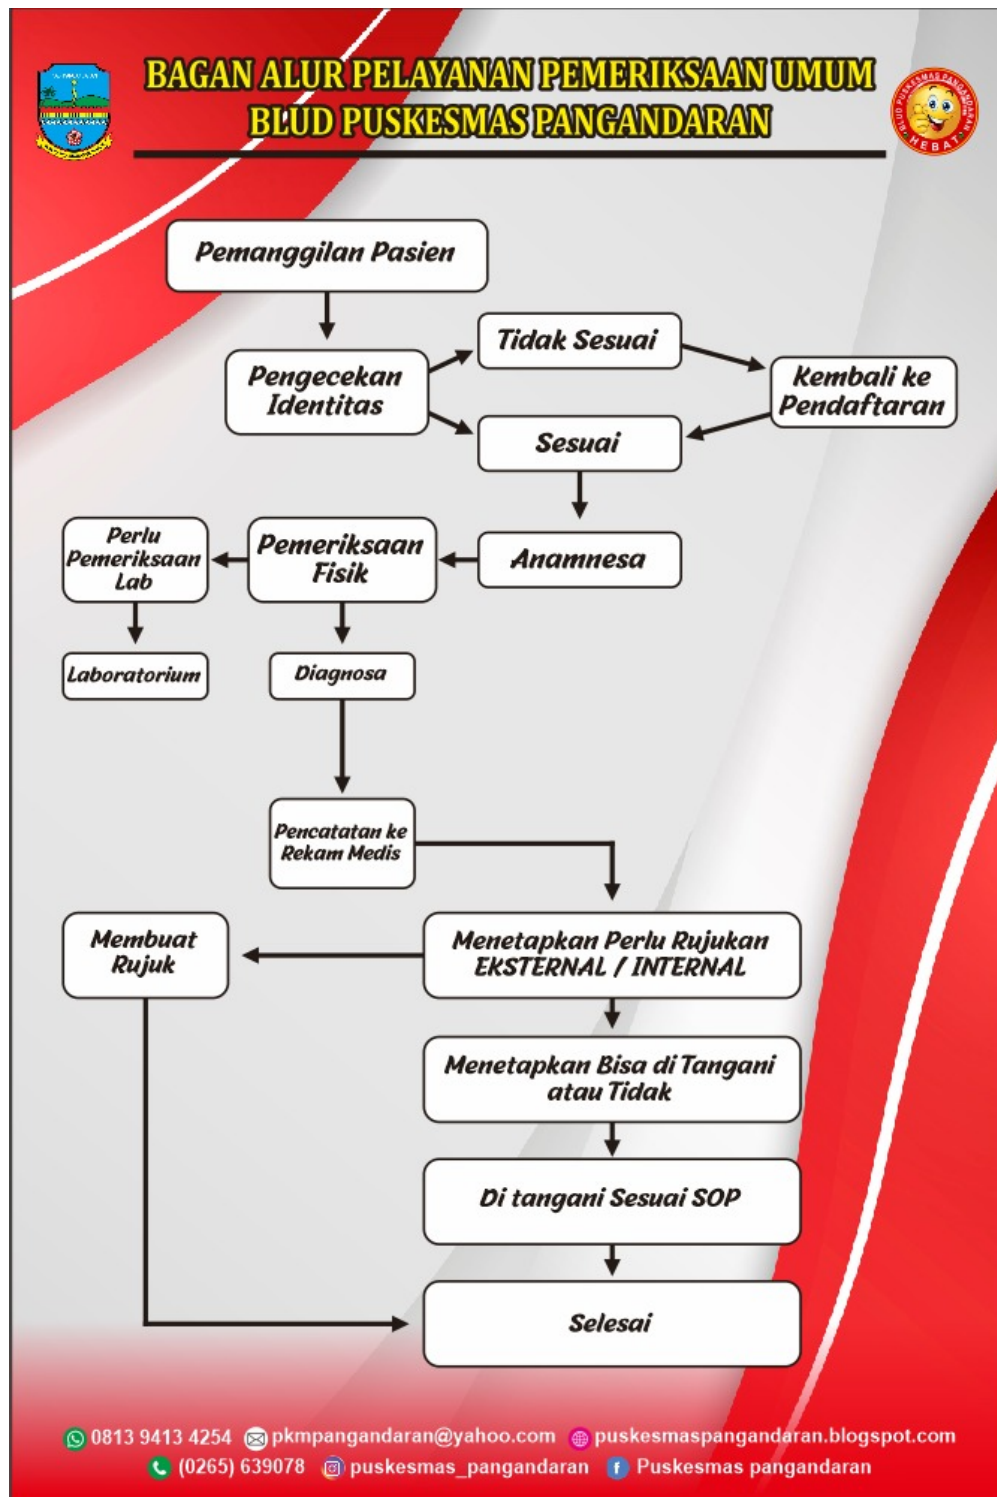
BAGAN ALUR PELAYANAN PEMERIKSAAN UMUM
BLUD PUSKESMAS PANGANDARAN

BLUD PUSKESMAS PANGANDARAN
HEBAT

Pemanggilan Pasien

Pengecekan Identitas

Tidak Sesuai

Kembali ke Pendaftaran

Sesuai

Anamnesa

Pemeriksaan Fisik

Perlu Pemeriksaan Lab

Laboratorium

Diagnosa

Pencatatan ke Rekam Medis

Menetapkan Perlu Rujukan EKSTERNAL / INTERNAL

Membuat Rujuk

Menetapkan Bisa di Tangani atau Tidak

Di tangani Sesuai SOP

Selesai

0813 9413 4254 pkmpangandaran@yahoo.com puskesmaspangandaran.blogspot.com
(0265) 639078 puskesmas_pangandaran Puskesmas pangandaran